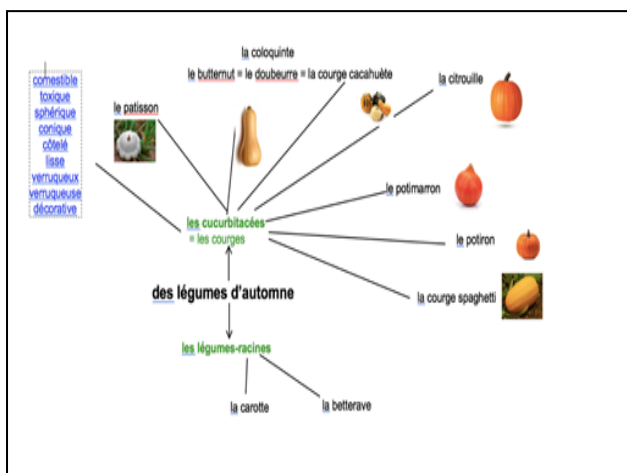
comestible
toxique
sphérique
conique
côtelé
lisse
verruqueux
verruqueuse
décorative

la coloquinte
le butternut = le doubeurre = la courge cacahuète

le patisson

la citrouille

le potimarron

le potiron

la courge spaghetti

les cucurbitacées
= les courges

des légumes d'automne

les légumes-racines

la carotte

la betterave